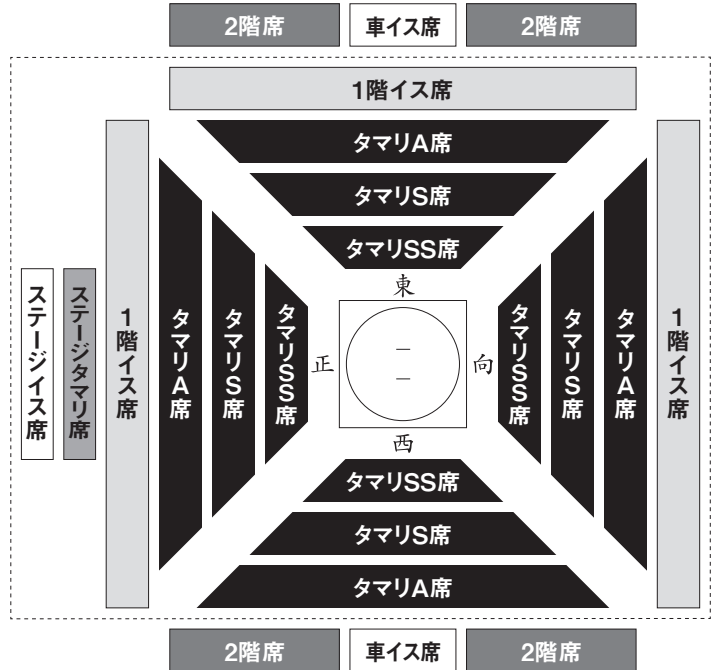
2階席 車イス席 2階席

1階イス席

タマリA席

タマリS席

タマリSS席

東

ステージイス席 ステージタマリ席 1階イス席 タマリA席 タマリS席 タマリSS席 正 ― ― 向 タマリSS席 タマリS席 タマリA席 1階イス席

西

タマリSS席

タマリS席

タマリA席

2階席 車イス席 2階席